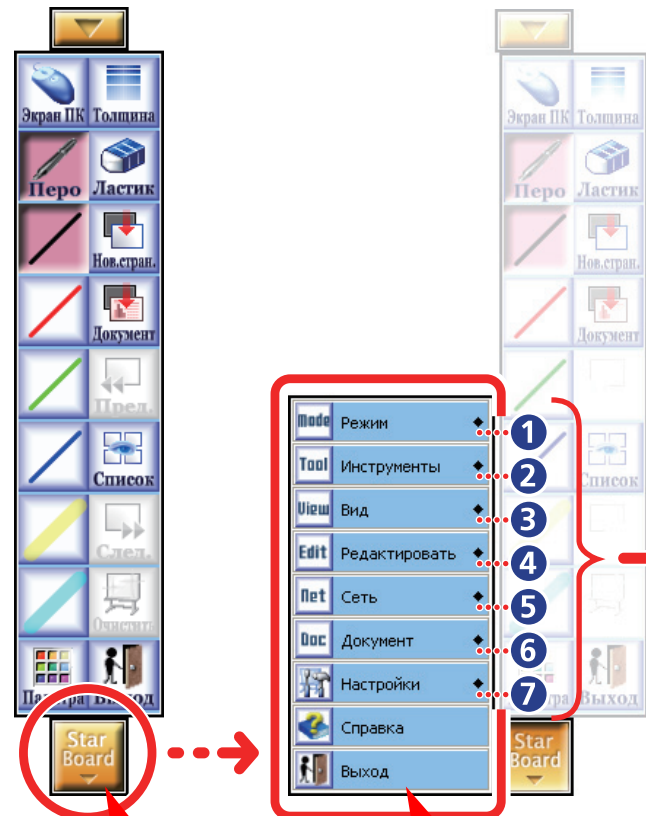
Экран ПК
Толщина
Перо
Ластик
Нов.стран.
Документ
Пред.
Список
След.
Очистить
Палитра
Выход
Star Board

Mode Режим
Tool Инструменты
View Вид
Edit Редактировать
Net Сеть
Doc Документ
Настройки
Справка
Выход

1
2
3
4
5
6
7

Экран ПК
Толщина
Перо
Ластик
Нов.стран.
Документ
Список
Палитра
Выход
Star Board